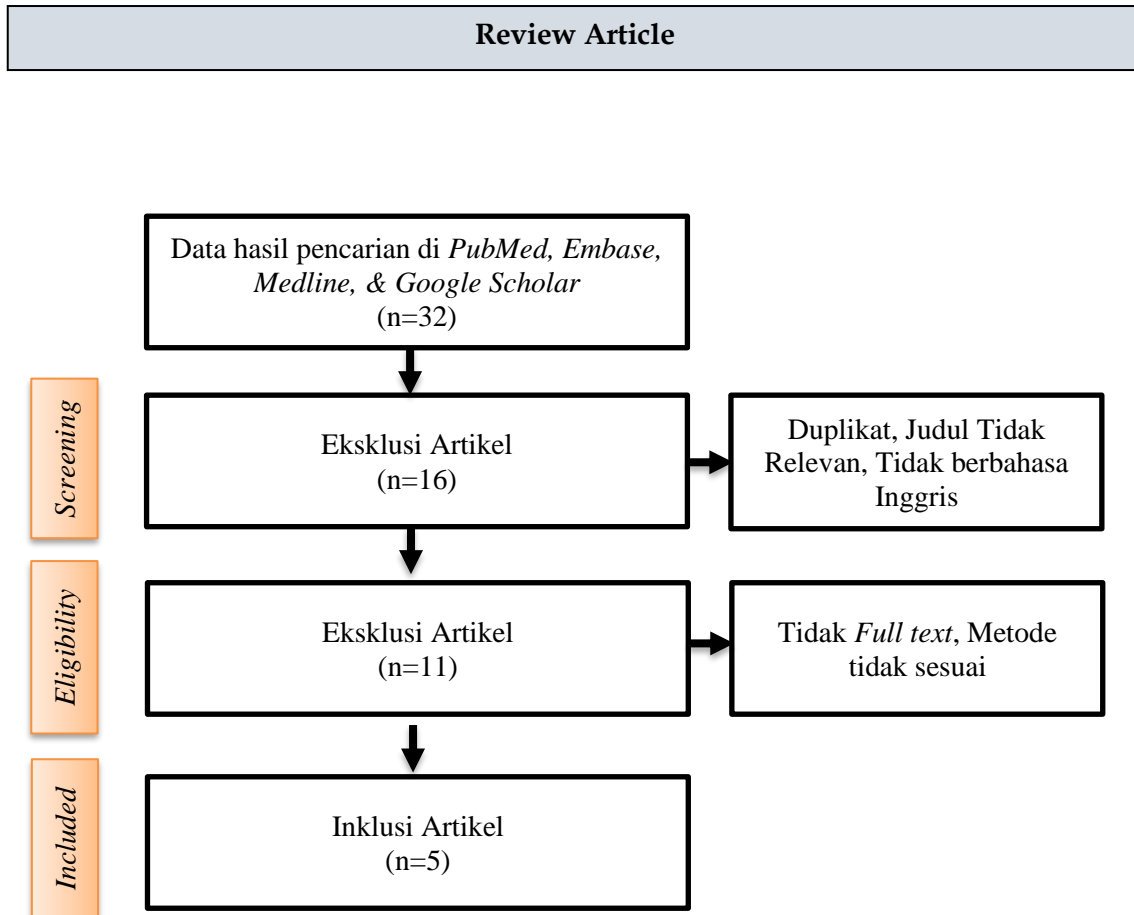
Review Article

Data hasil pencarian di PubMed, Embase, Medline, & Google Scholar
(n=32)

Screening

Eksklusi Artikel
(n=16)

Duplikat, Judul Tidak Relevan, Tidak berbahasa Inggris

Eligibility

Eksklusi Artikel
(n=11)

Tidak Full text, Metode tidak sesuai

Included

Inklusi Artikel
(n=5)